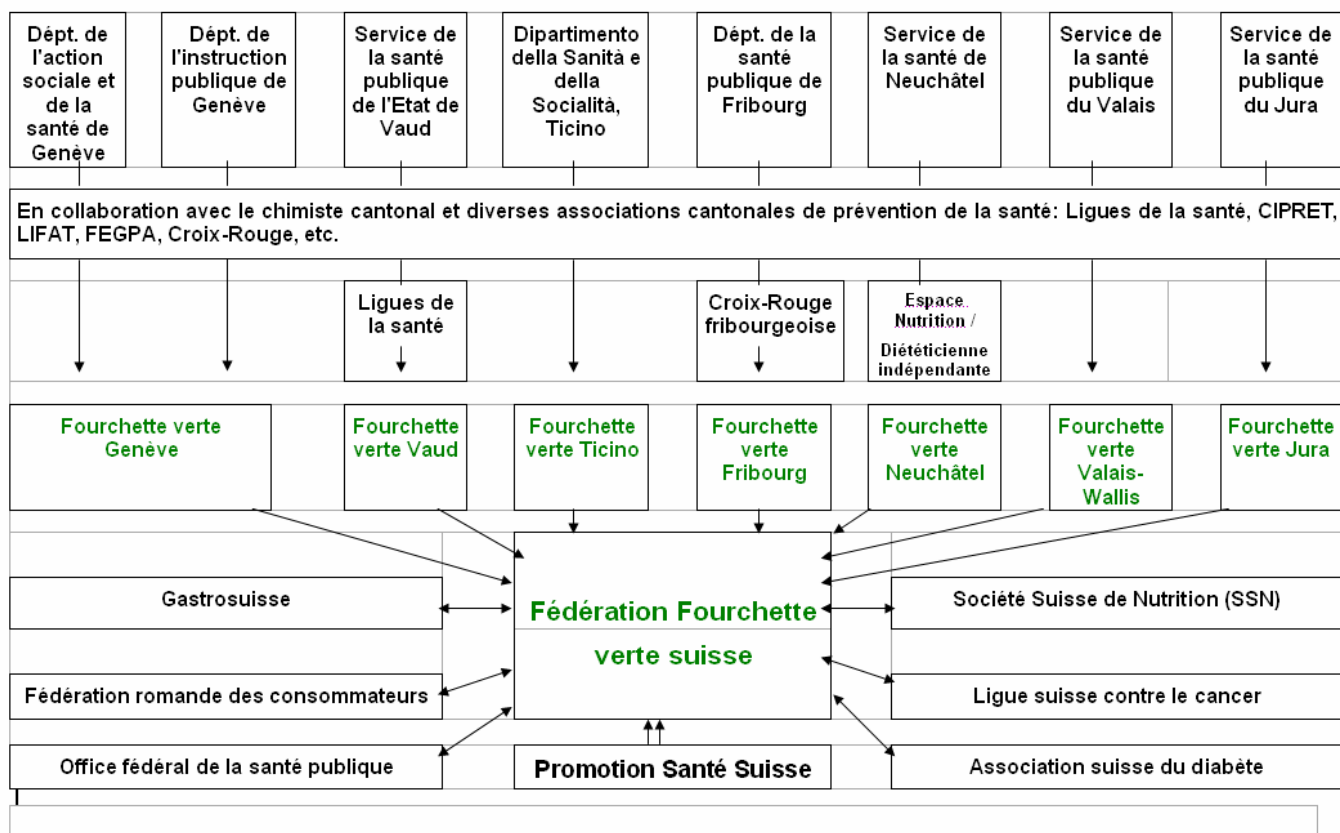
Dépt. de l'action sociale et de la santé de Genève

Dépt. de l'instruction publique de Genève

Service de la santé publique de l'Etat de Vaud

Dipartimento della Sanità e della Socialità, Ticino

Dépt. de la santé publique de Fribourg

Service de la santé de Neuchâtel

Service de la santé publique du Valais

Service de la santé publique du Jura

En collaboration avec le chimiste cantonal et diverses associations cantonales de prévention de la santé: Ligues de la santé, CIPRET, LIFAT, FEGPA, Croix-Rouge, etc.

Ligues de la santé

Croix-Rouge fribourgeoise

Espace Nutrition / Diététicienne indépendante

Fourchette verte Genève

Fourchette verte Vaud

Fourchette verte Ticino

Fourchette verte Fribourg

Fourchette verte Neuchâtel

Fourchette verte Valais-Wallis

Fourchette verte Jura

Gastrosuisse

Fédération Fourchette verte suisse

Société Suisse de Nutrition (SSN)

Fédération romande des consommateurs

Ligue suisse contre le cancer

Office fédéral de la santé publique

Promotion Santé Suisse

Association suisse du diabète